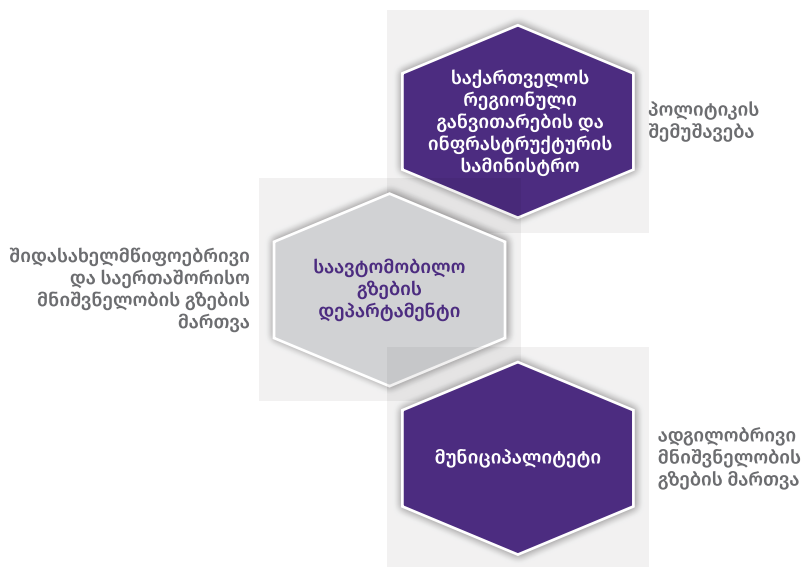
საქართველოს რეგიონული განვითარების და ინფრასტრუქტურის სამინისტრო

პოლიტიკის შემუშავება

შიდასახელმწიფოებრივი და საერთაშორისო მნიშვნელობის გზების მართვა

საავტომობილო გზების დეპარტამენტი

მუნიციპალიტეტი

ადგილობრივი მნიშვნელობის გზების მართვა